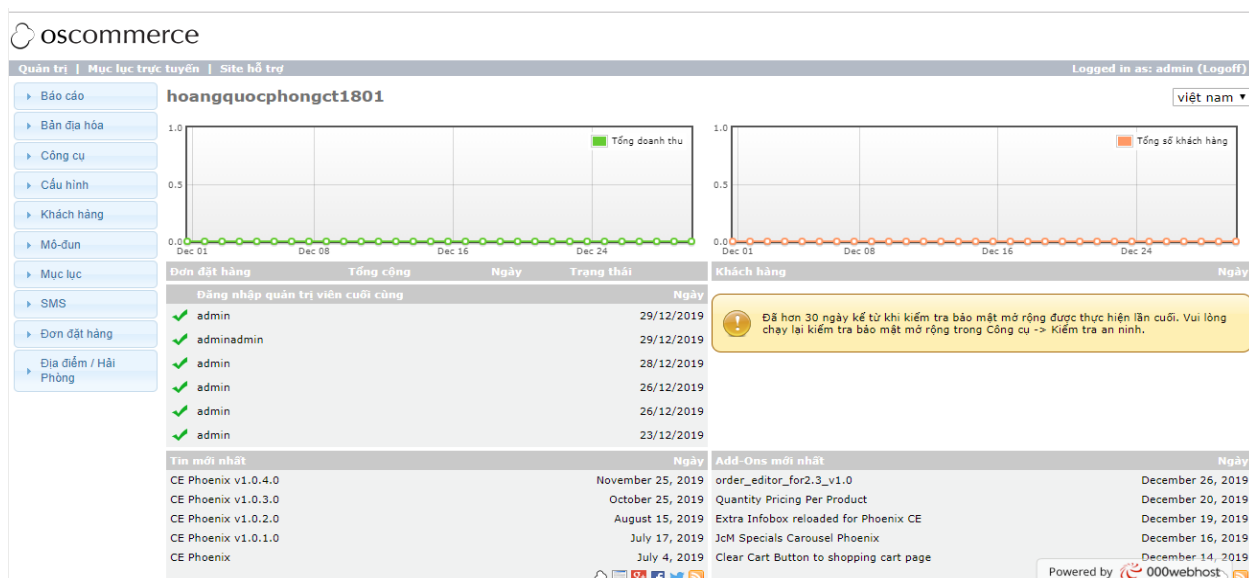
oscommerce

Quản trị | Mục lục trực tuyến | Site hỗ trợ

Logged in as: admin (Logoff)

Báo cáo
Bản địa hóa
Công cụ
Cấu hình
Khách hàng
Mô-đun
Mục lục
SMS
Đơn đặt hàng
Địa điểm / Hải Phòng

hoangquocphongct1801

việt nam

Tổng doanh thu

1.0
0.5
0.0
Dec 01
Dec 08
Dec 16
Dec 24

Tổng số khách hàng

1.0
0.5
0.0
Dec 01
Dec 08
Dec 16
Dec 24

| Đơn đặt hàng | Tổng cộng | Ngày | Trạng thái |
|---|---|---|---|

| Khách hàng | Ngày |
|---|---|

| Đăng nhập quản trị viên cuối cùng | Ngày |
|---|---|
| admin | 29/12/2019 |
| adminadmin | 29/12/2019 |
| admin | 28/12/2019 |
| admin | 26/12/2019 |
| admin | 26/12/2019 |
| admin | 23/12/2019 |

Đã hơn 30 ngày kể từ khi kiểm tra bảo mật mở rộng được thực hiện lần cuối. Vui lòng chạy lại kiểm tra bảo mật mở rộng trong Công cụ -> Kiểm tra an ninh.

| Tin mới nhất | Ngày |
|---|---|
| CE Phoenix v1.0.4.0 | November 25, 2019 |
| CE Phoenix v1.0.3.0 | October 25, 2019 |
| CE Phoenix v1.0.2.0 | August 15, 2019 |
| CE Phoenix v1.0.1.0 | July 17, 2019 |
| CE Phoenix | July 4, 2019 |

| Add-Ons mới nhất | Ngày |
|---|---|
| order_editor_for2.3_v1.0 | December 26, 2019 |
| Quantity Pricing Per Product | December 20, 2019 |
| Extra Infobox reloaded for Phoenix CE | December 19, 2019 |
| JcM Specials Carousel Phoenix | December 16, 2019 |
| Clear Cart Button to shopping cart page | December 14, 2019 |

Powered by 000webhost